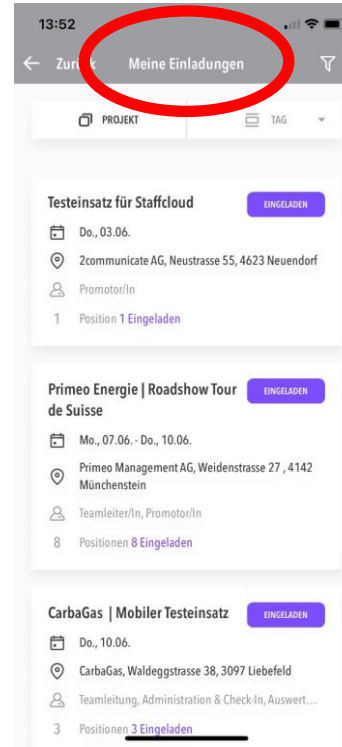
13:52

Zur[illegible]k Meine Einladungen

PROJEKT TAG

Testeinsatz für Staffcloud
EINGELADEN
Do., 03.06.
2communicate AG, Neustrasse 55, 4623 Neuendorf
Promotor/In
1 Position 1 Eingeladen

Primeo Energie | Roadshow Tour de Suisse
EINGELADEN
Mo., 07.06. - Do., 10.06.
Primeo Management AG, Weidenstrasse 27 , 4142 Münchenstein
Teamleiter/In, Promotor/In
8 Positionen 8 Eingeladen

CarbaGas | Mobiler Testeinsatz
EINGELADEN
Do., 10.06.
CarbaGas, Waldeggstrasse 38, 3097 Liebefeld
Teamleitung, Administration & Check-In, Auswert...
3 Positionen 3 Eingeladen